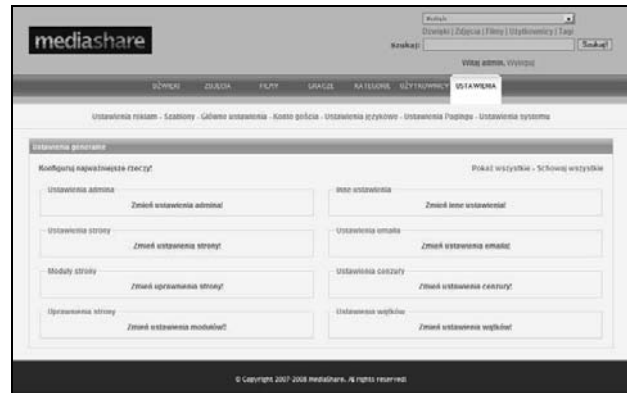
mediashare

Wszystko
Dźwięki | Zdjęcia | Filmy | Użytkownicy | Tagi
Szukaj: Szukaj!
Witaj admin. Wyloguj

DŹWIĘKI ZDJĘCIA FILMY SNAGZE KATEGORIE UŻYTKOWNICY USTAWIENIA

Ustawienia reklam - Szablony - Główne ustawienia - Konto gościa - Ustawienia językowe - Ustawienia Pagingu - Ustawienia systemu

Ustawienia generalne

Konfiguruj najważniejsze rzeczy!

Pokaż wszystkie - Schowaj wszystkie

Ustawienia admina
Zmień ustawienia admina!

Inne ustawienia
Zmień inne ustawienia!

Ustawienia strony
Zmień ustawienia strony!

Ustawienia emaila
Zmień ustawienia emaila!

Moduły strony
Zmień uprawnienia strony!

Ustawienia cenzury
Zmień ustawienia cenzury!

Uprawnienia strony
Zmień ustawienia modułów!

Ustawienia wątków
Zmień ustawienia wątków!

© Copyright 2007-2008 MediaShare. All rights reserved.